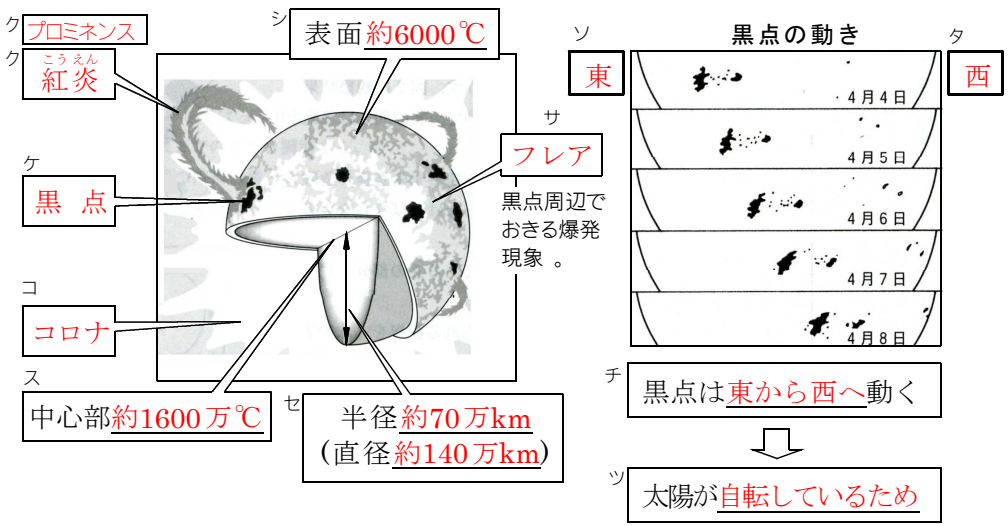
ク プロミネンス

ク こうえん 紅炎

シ 表面約6000℃

サ フレア

黒点周辺でおきる爆発現象 。

ケ 黒 点

コ コロナ

ス 中心部約1600万℃

セ 半径約70万km (直径約140万km)

黒点の動き

ソ 東

タ 西

4月4日

4月5日

4月6日

4月7日

4月8日

チ 黒点は東から西へ動く

ツ 太陽が自転しているため